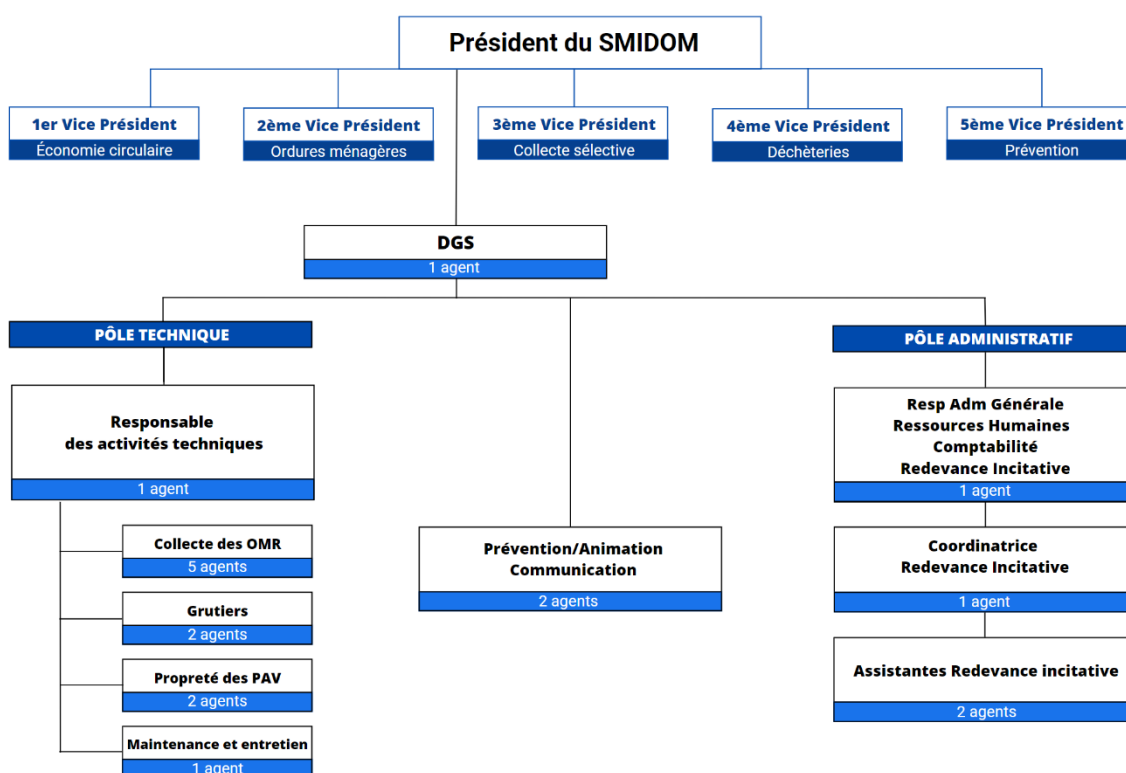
Président du SMIDOM

1er Vice Président
Économie circulaire

2ème Vice Président
Ordures ménagères

3ème Vice Président
Collecte sélective

4ème Vice Président
Déchèteries

5ème Vice Président
Prévention

DGS
1 agent

PÔLE TECHNIQUE

Responsable des activités techniques
1 agent

Collecte des OMR
5 agents

Grutiers
2 agents

Propreté des PAV
2 agents

Maintenance et entretien
1 agent

Prévention/Animation
Communication
2 agents

PÔLE ADMINISTRATIF

Resp Adm Générale
Ressources Humaines
Comptabilité
Redevance Incitative
1 agent

Coordinatrice
Redevance Incitative
1 agent

Assistantes Redevance incitative
2 agents